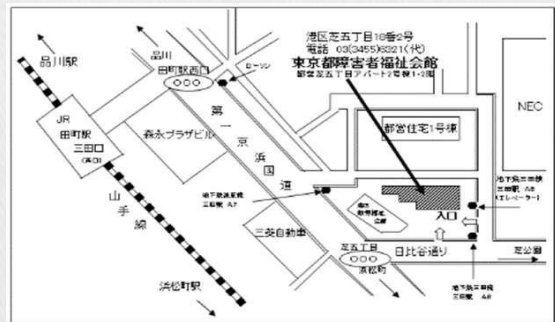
港区芝五丁目18番2号
電話 03(3455)6321(代)
東京都障害者福祉会館
都営芝五丁目アパート2号棟1・2階

品川駅
品川
田町駅西口
ローソン
JR
田町駅
三田口
(東口)
森永プラザビル
第一京浜国道
都営住宅1号棟
NEC
山手線
地下鉄浅草線
三田駅 A7
三菱自動車
入口
地下鉄三田線
三田駅 A9
(エレベーター)
芝五丁目
浜松町
日比谷通り
芝公園
地下鉄三田線
三田駅 A8
浜松町駅